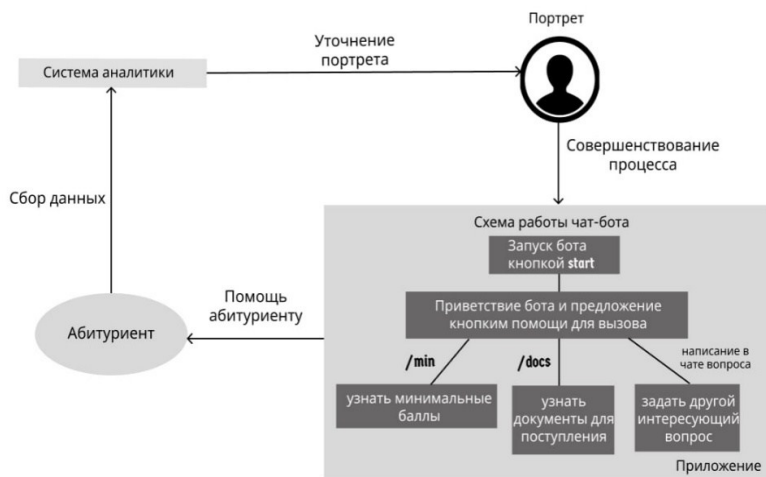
Портрет

Система аналитики

Уточнение портрета

Совершенствование процесса

Сбор данных

Схема работы чат-бота

Запуск бота кнопкой start

Помощь абитуриенту

Абитуриент

Приветствие бота и предложение кнопким помощи для вызова

/min

/docs

написание в чате вопроса

узнать минимальные баллы

узнать документы для поступления

задать другой интересующий вопрос

Приложение